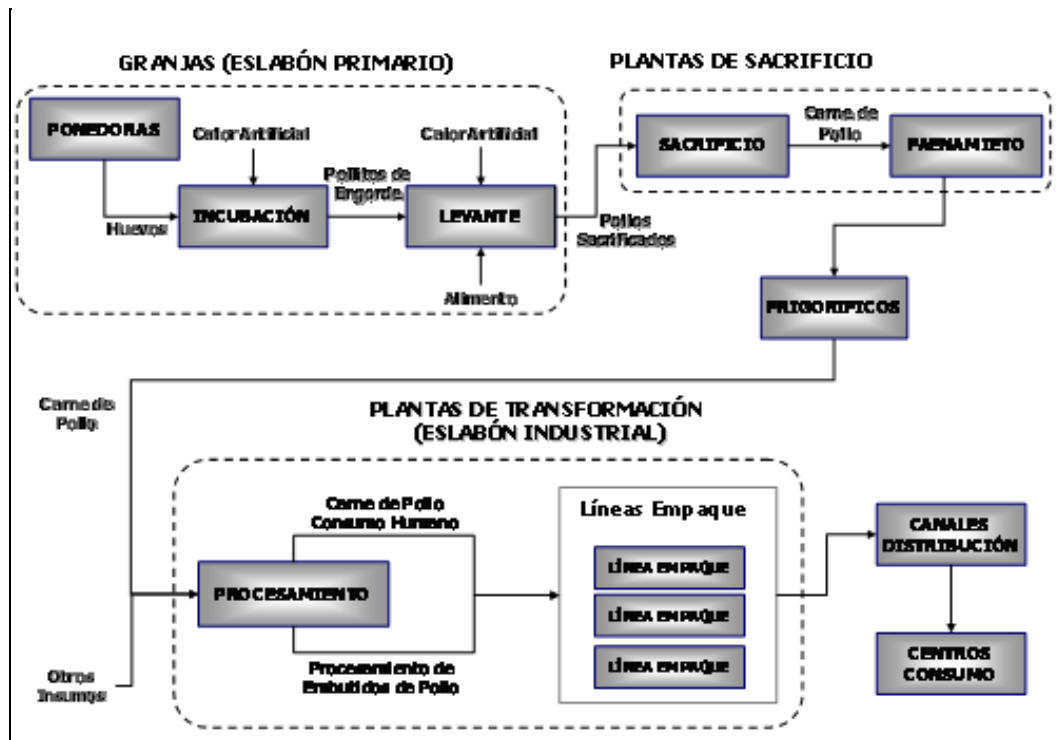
GRANJAS (ESLABÓN PRIMARIO)

PONEDORAS

Calor Artificial

Huevos

INCUBACIÓN

Pollitos de Engorde

Calor Artificial

LEVANTE

Alimento

Pollos Sacrificados

PLANTAS DE SACRIFICIO

SACRIFICIO

Carne de Pollo

FAENAMIETO

FRIGORIFICOS

Carne de Pollo

PLANTAS DE TRANSFORMACIÓN (ESLABÓN INDUSTRIAL)

Carne de Pollo Consumo Humano

PROCESAMIENTO

Procesamiento de Embutidos de Pollo

Otros Insumos

Líneas Empaque

LÍNEA EMPAQUE

LÍNEA EMPAQUE

LÍNEA EMPAQUE

CANALES DISTRIBUCIÓN

CENTROS CONSUMO